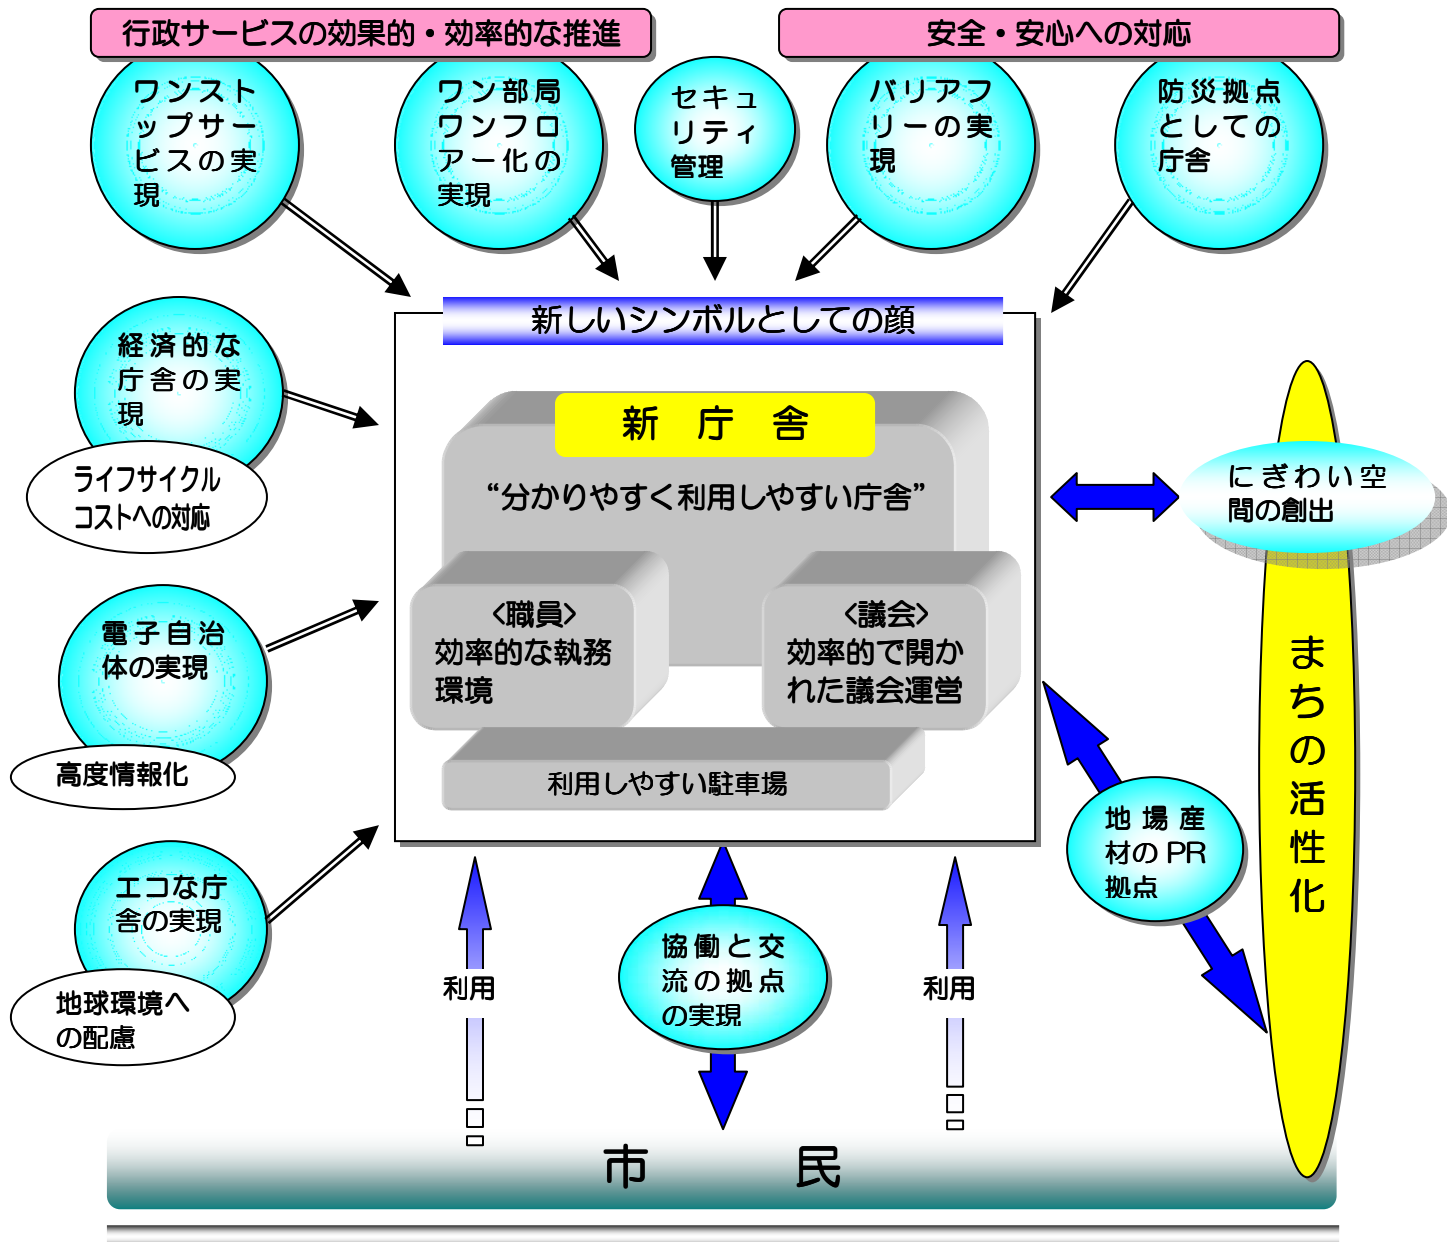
行政サービスの効果的・効率的な推進

安全・安心への対応

ワンストップサービスの実現

ワン部局ワンフロアー化の実現

セキュリティ管理

バリアフリーの実現

防災拠点としての庁舎

新しいシンボルとしての顔

経済的な庁舎の実現

ライフサイクルコストへの対応

新　庁　舎

“分かりやすく利用しやすい庁舎”

<職員>
効率的な執務環境

<議会>
効率的で開かれた議会運営

利用しやすい駐車場

にぎわい空間の創出

まちの活性化

電子自治体の実現

高度情報化

地場産材のPR拠点

エコな庁舎の実現

地球環境への配慮

利用

協働と交流の拠点の実現

利用

市　　民